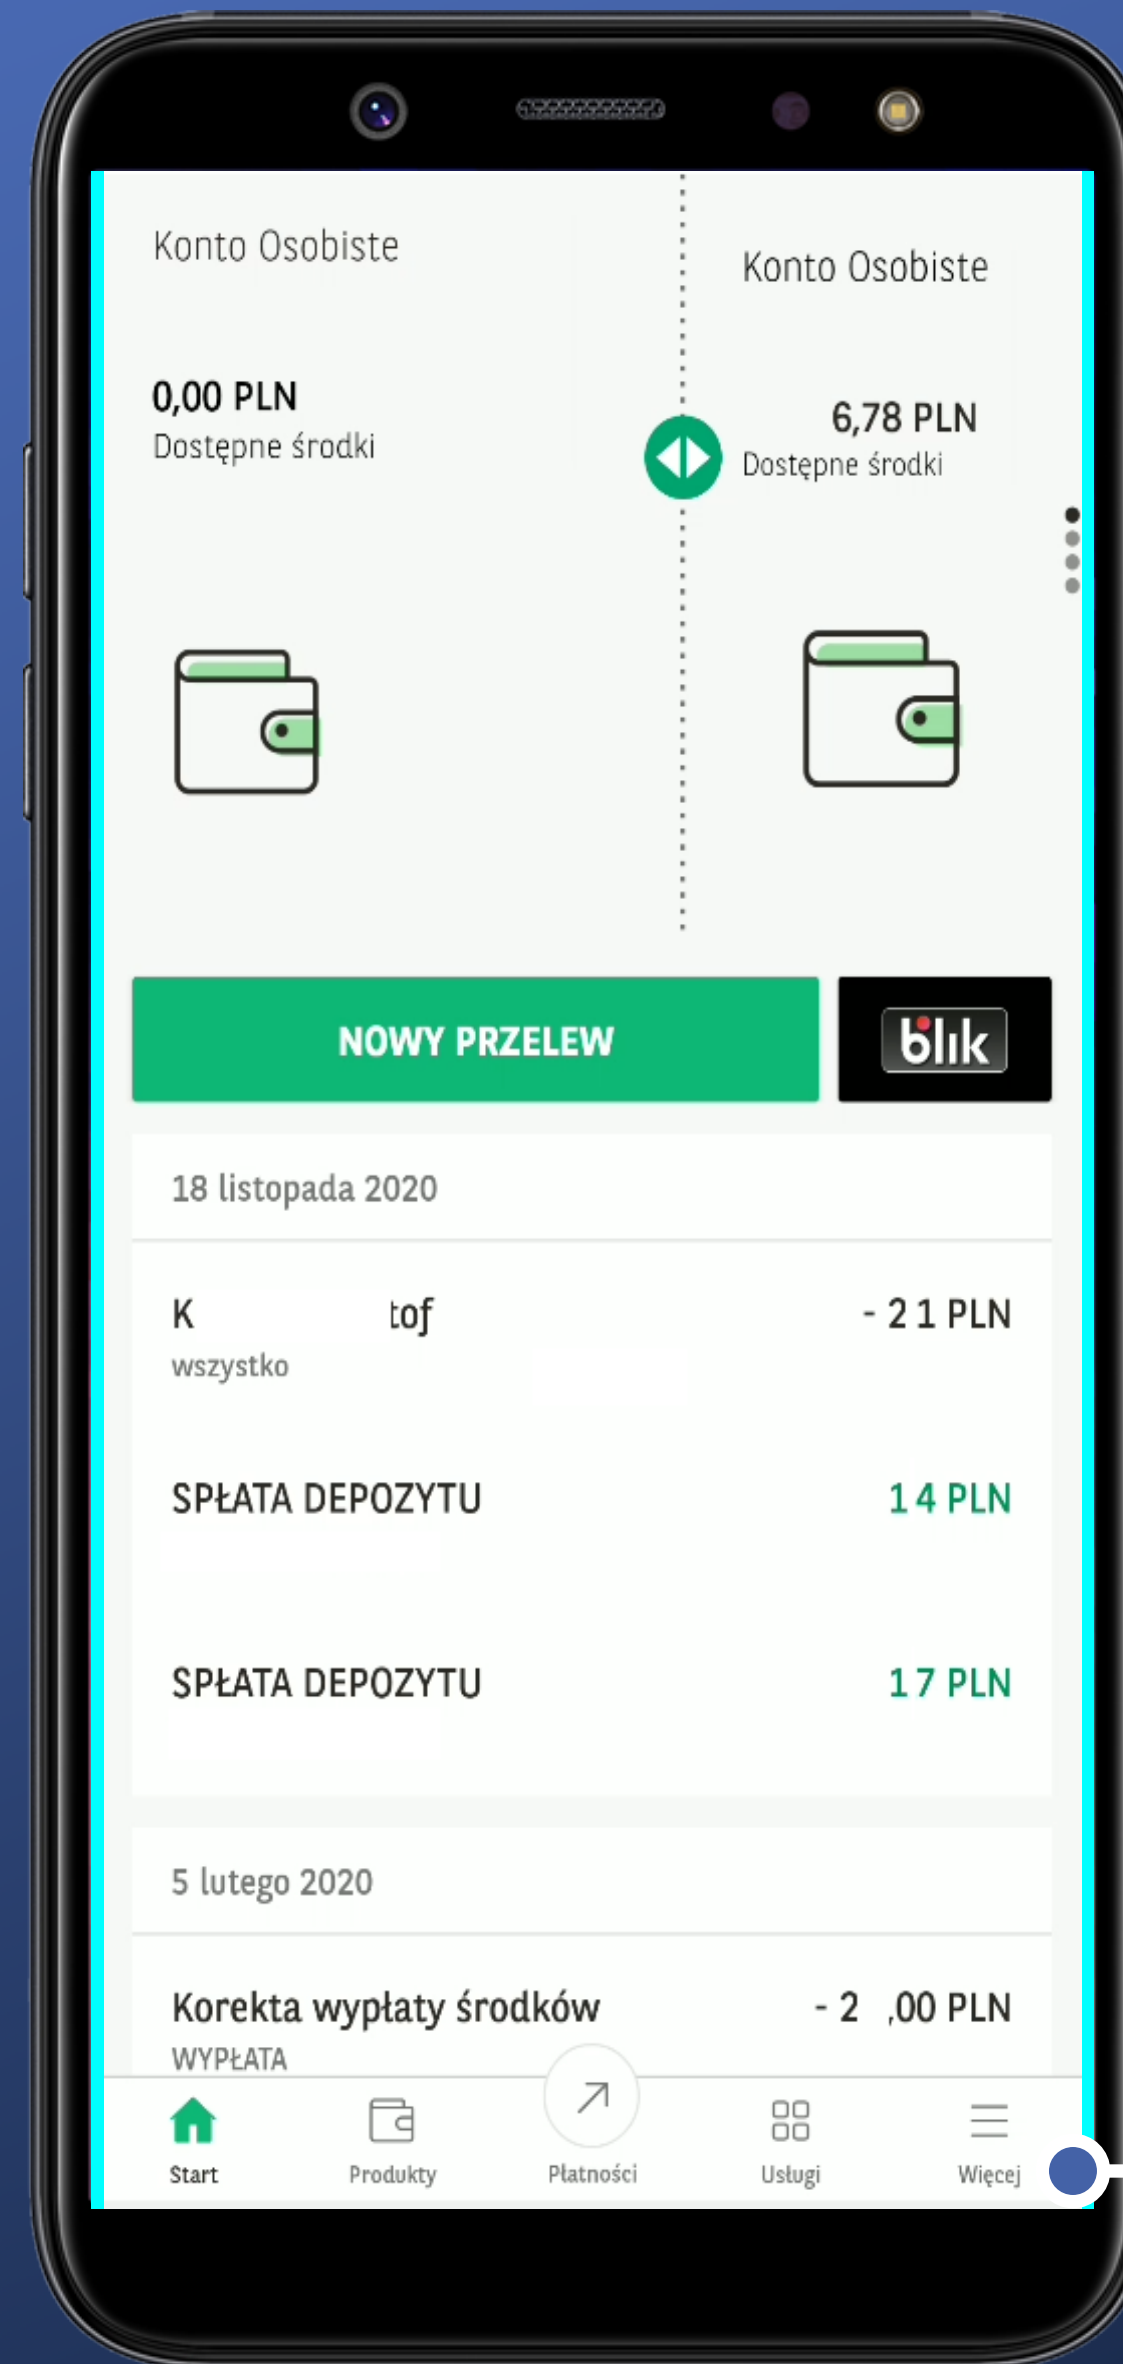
Konto Osobiste

0,00 PLN
Dostępne środki

Konto Osobiste

6,78 PLN
Dostępne środki

NOWY PRZELEW

blik

18 listopada 2020

K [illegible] tof
wszystko
- 2 1 PLN

SPŁATA DEPOZYTU
1 4 PLN

SPŁATA DEPOZYTU
1 7 PLN

5 lutego 2020

Korekta wypłaty środków
WYPŁATA
- 2 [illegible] ,00 PLN

Start
Produkty
Płatności
Usługi
Więcej